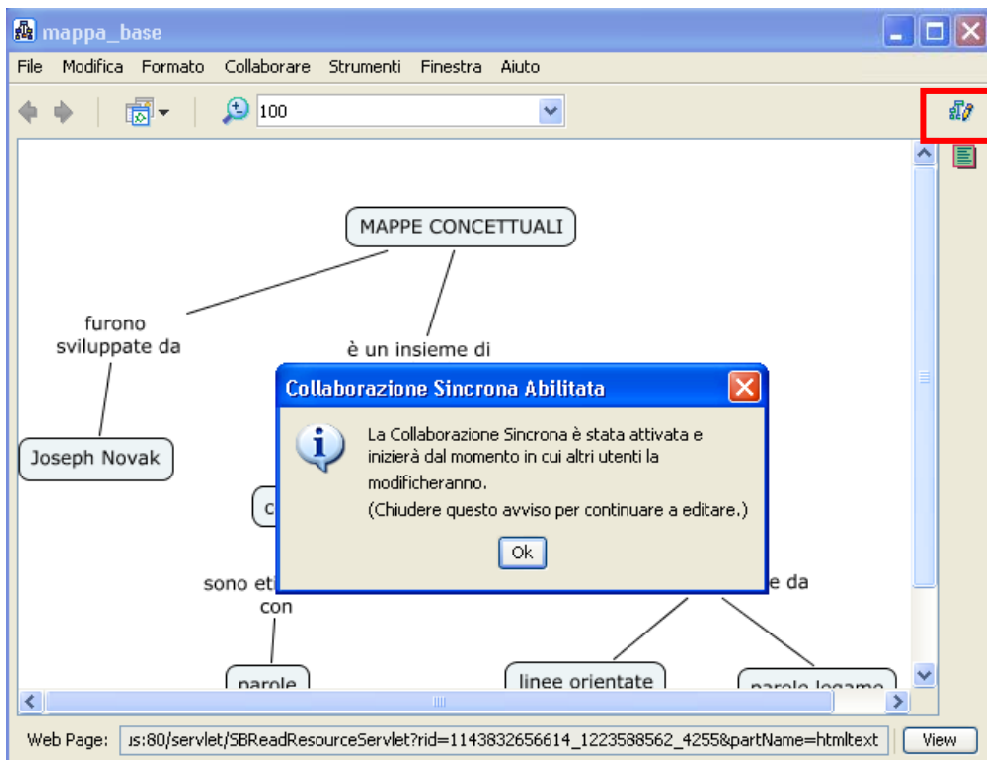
mappa_base

File Modifica Formato Collaborare Strumenti Finestra Aiuto

100

MAPPE CONCETTUALI

furono sviluppate da

è un insieme di

Joseph Novak

c

sono et
con

e da

parole

linee orientate

parole legame

Collaborazione Sincrona Abilitata

La Collaborazione Sincrona è stata attivata e inizierà dal momento in cui altri utenti la modificheranno.
(Chiudere questo avviso per continuare a editare.)

Ok

Web Page: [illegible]s:80/servlet/SBReadResourceServlet?rid=1143832656614_1223538562_4255&partName=htmltext

View